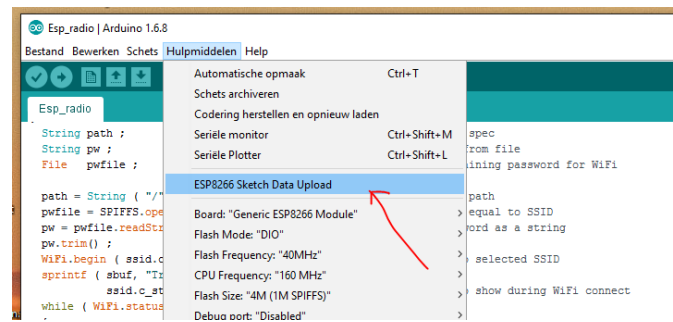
Esp_radio | Arduino 1.6.8

Bestand Bewerken Schets Hulpmiddelen Help

Esp_radio

String path ;
String pw ;
File pwfile ;

path = String ( "/"
pwfile = SPIFFS.ope
pw = pwfile.readStr
pw.trim() ;
WiFi.begin ( ssid.c
sprintf ( sbuf, "Tr
ssid.c_st
while ( WiFi.status

spec
from file
ining password for WiFi

path
equal to SSID
ord as a string

selected SSID

show during WiFi connect

Automatische opmaak Ctrl+T
Schets archiveren
Codering herstellen en opnieuw laden
Seriële monitor Ctrl+Shift+M
Seriële Plotter Ctrl+Shift+L
ESP8266 Sketch Data Upload
Board: "Generic ESP8266 Module"
Flash Mode: "DIO"
Flash Frequency: "40MHz"
CPU Frequency: "160 MHz"
Flash Size: "4M (1M SPIFFS)"
Debug port: "Disabled"